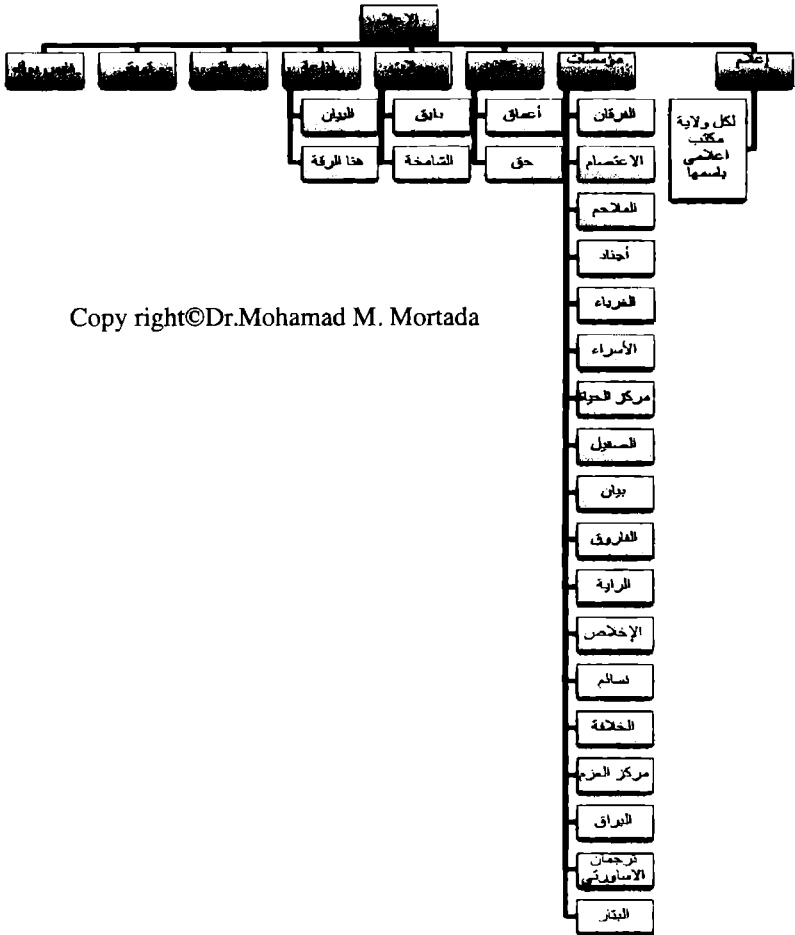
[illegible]

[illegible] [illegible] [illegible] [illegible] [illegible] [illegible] مؤسسات إعلام

البيان
هذا الركة

نابق
الشامخة

أعماق
حق

الفرقان
الاعتصام
الملاحم
أجناد
الغرباء
الأسراء
مركز الحياة
الصعود
بيان
الفاروق
الراية
الإخلاص
سالم
الخلافة
مركز العزم
البراق
ترجمان الاساورتي
البتار

لكل ولاية مكتب اعلامي باسمها

Copy right©Dr.Mohamad M. Mortada